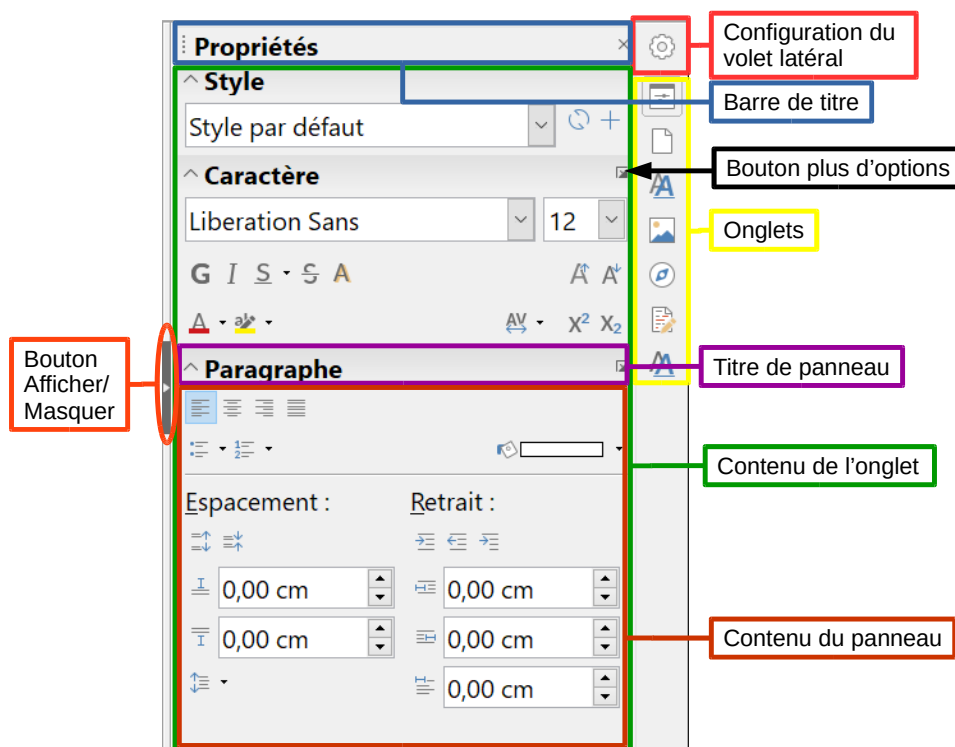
Propriétés

Configuration du volet latéral

Style

Barre de titre

Style par défaut

Caractère

Bouton plus d'options

Liberation Sans

12

Onglets

G I S S A

A A

A

AV

$X^2$ $X_2$

Bouton Afficher/ Masquer

Paragraphe

Titre de panneau

Contenu de l'onglet

Espacement :

Retrait :

0,00 cm

0,00 cm

0,00 cm

0,00 cm

Contenu du panneau

0,00 cm